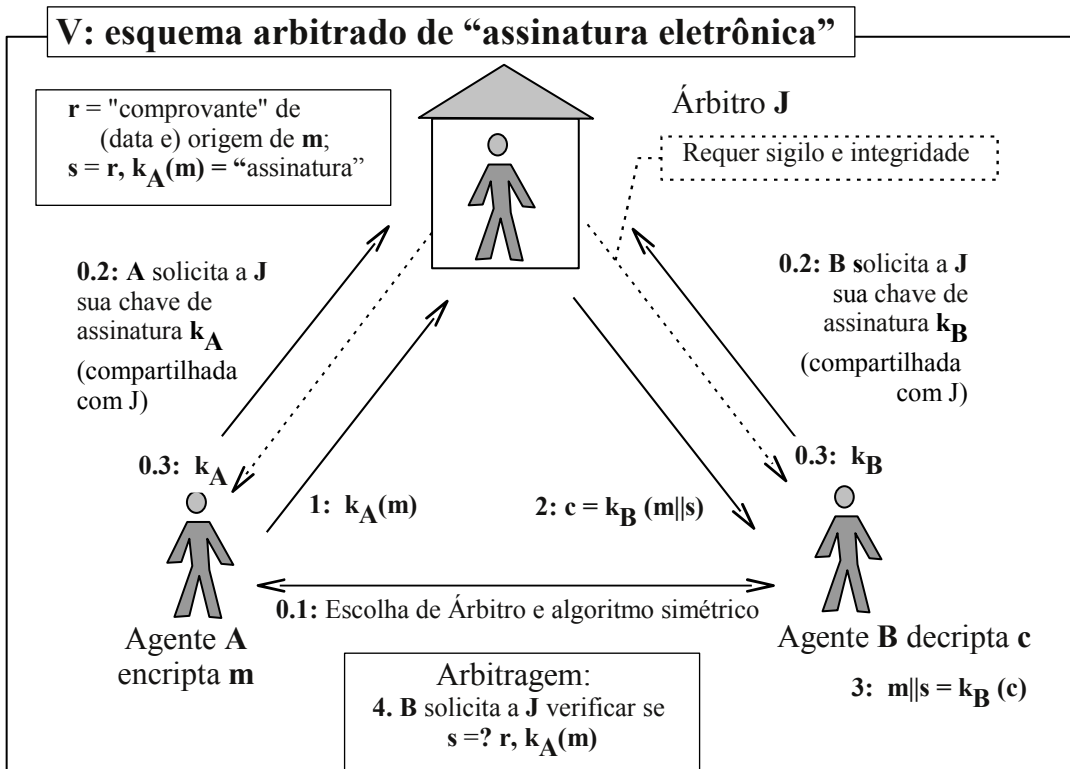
V: esquema arbitrado de “assinatura eletrônica”

**r** = "comprovante" de (data e) origem de **m**;
**s** = **r**, $k_A$(**m**) = “assinatura”

Árbitro **J**

Requer sigilo e integridade

**0.2: A** solicita a **J** sua chave de assinatura $k_A$ (compartilhada com J)

**0.2: B** solicita a **J** sua chave de assinatura $k_B$ (compartilhada com J)

**0.3:** $k_A$

**0.3:** $k_B$

**1:** $k_A(m)$

**2:** $c = k_B (m||s)$

**0.1:** Escolha de Árbitro e algoritmo simétrico

Agente **A** encripta **m**

Agente **B** decripta **c**

**3:** $m||s = k_B (c)$

Arbitragem:
**4. B** solicita a **J** verificar se
**s =? r,** $k_A(m)$